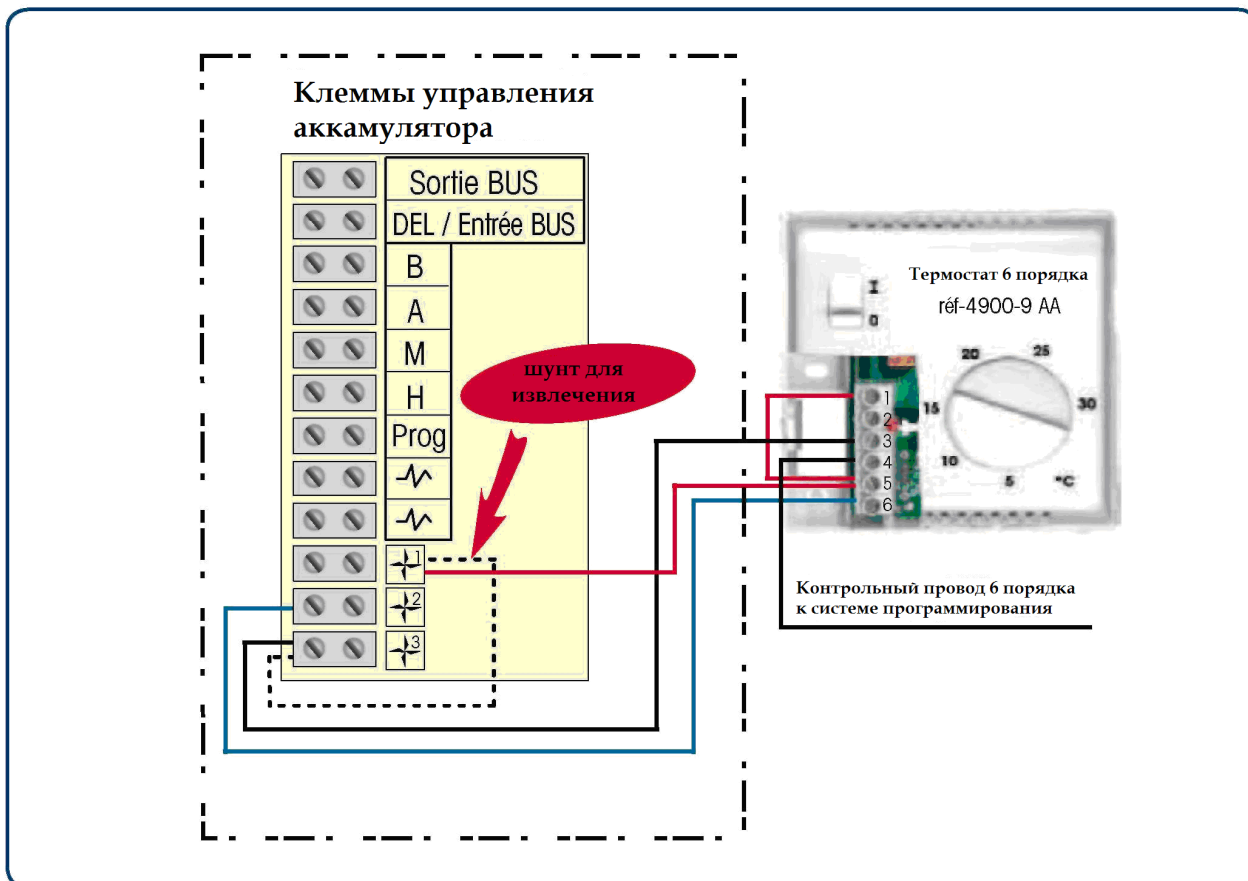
Клеммы управления аккумулятора

Sortie BUS

DEL / Entrée BUS

B

A

M

H

Prog

шунт для извлечения

1

2

3

Термостат 6 порядка

réf-4900-9 AA

I

0

20

25

15

30

10

5

°C

1

2

3

4

5

6

Контрольный провод 6 порядка к системе программирования